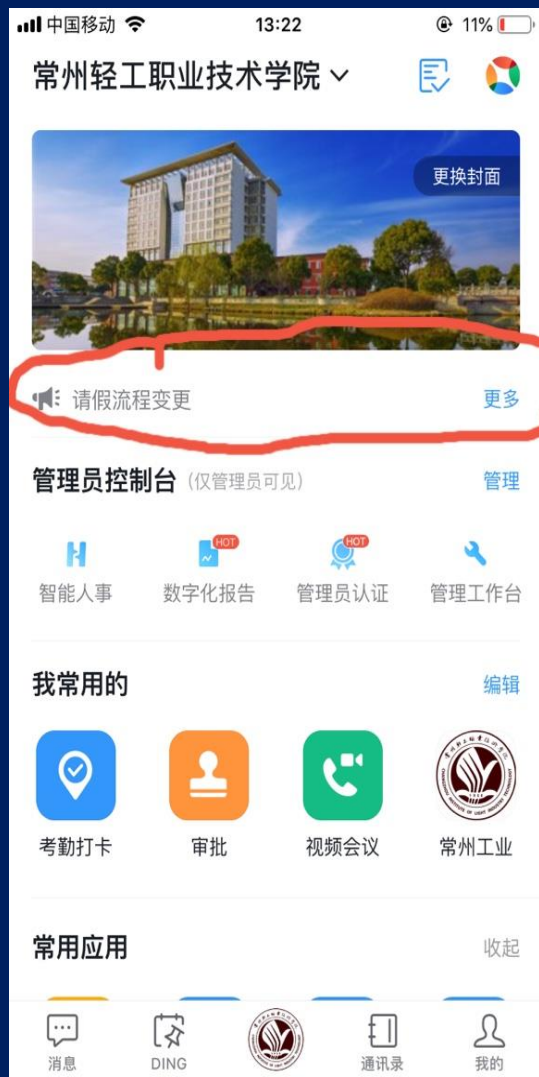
中国移动 13:22 11%

常州轻工职业技术学院

更换封面

请假流程变更 更多

管理员控制台 (仅管理员可见) 管理

HOT HOT

智能人事 数字化报告 管理员认证 管理工作台

我常用的 编辑

考勤打卡 审批 视频会议 常州工业

常用应用 收起

消息 DING 通讯录 我的